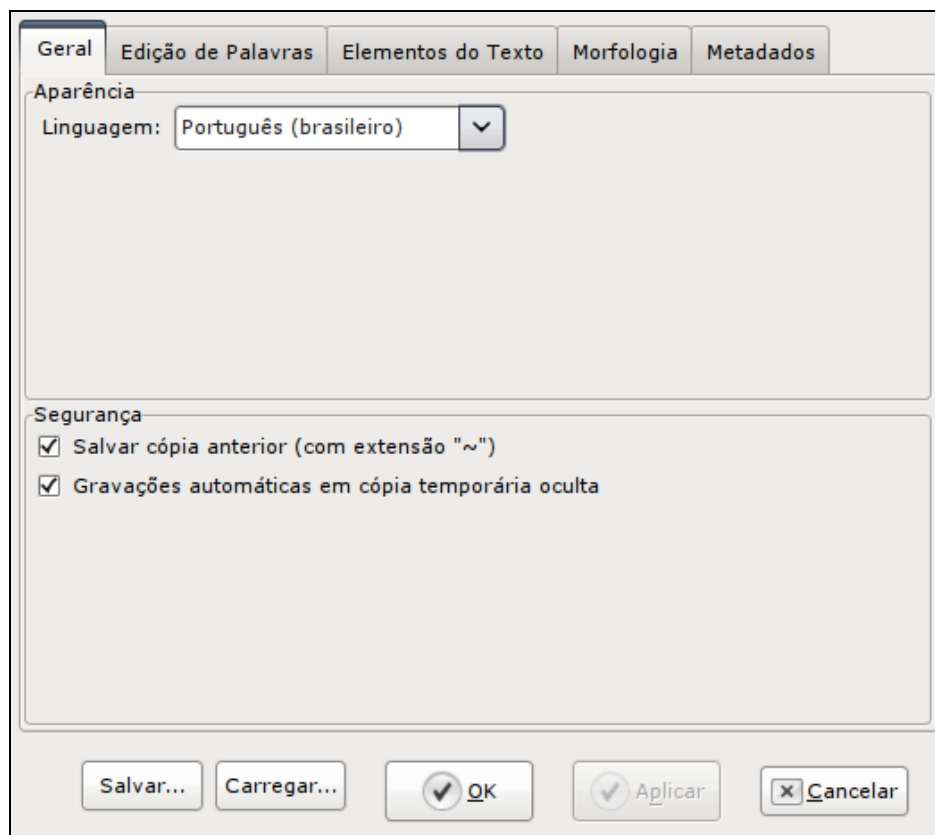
Geral | Edição de Palavras | Elementos do Texto | Morfologia | Metadados

Aparência

Linguagem: Português (brasileiro)

Segurança

☑ Salvar cópia anterior (com extensão "~")

☑ Gravações automáticas em cópia temporária oculta

Salvar... | Carregar... | OK | Aplicar | Cancelar